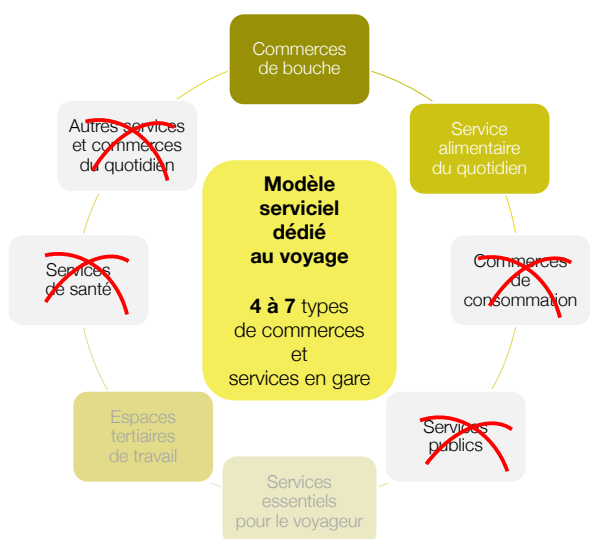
Modèle serviciel dédié au voyage

4 à 7 types de commerces et services en gare

Commerces de bouche

Service alimentaire du quotidien

Commerces de consommation

Services publics

Services essentiels pour le voyageur

Espaces tertiaires de travail

Services de santé

Autres services et commerces du quotidien